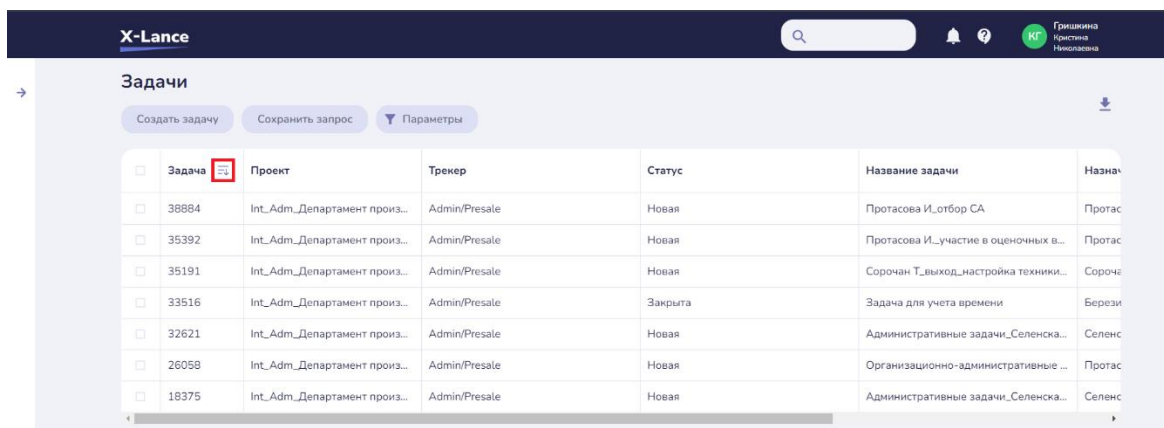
X-Lance

КГ Гришкина Кристина Николаевна

Задачи

Создать задачу Сохранить запрос Параметры

| | Задача | Проект | Трекер | Статус | Название задачи | Назна |
|---|---|---|---|---|---|---|
| | 38884 | Int_Adm_Департамент произ... | Admin/Presale | Новая | Протасова И_отбор СА | Протас |
| | 35392 | Int_Adm_Департамент произ... | Admin/Presale | Новая | Протасова И._участие в оценочных в... | Протас |
| | 35191 | Int_Adm_Департамент произ... | Admin/Presale | Новая | Сорочан Т_выход_настройка техники... | Сороча |
| | 33516 | Int_Adm_Департамент произ... | Admin/Presale | Закрыта | Задача для учета времени | Берези |
| | 32621 | Int_Adm_Департамент произ... | Admin/Presale | Новая | Административные задачи_Селенска... | Селенс |
| | 26058 | Int_Adm_Департамент произ... | Admin/Presale | Новая | Организационно-административные ... | Протас |
| | 18375 | Int_Adm_Департамент произ... | Admin/Presale | Новая | Административные задачи_Селенска... | Селенс |